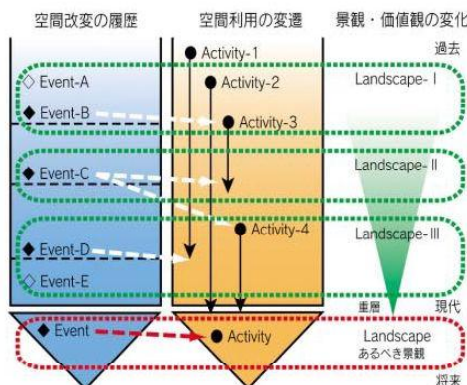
空間改変の履歴

空間利用の変遷

景観・価値観の変化

過去

◇ Event-A

◆ Event-B

◆ Event-C

◆ Event-D

◇ Event-E

● Activity-1

● Activity-2

● Activity-3

● Activity-4

Landscape-Ⅰ

Landscape-Ⅱ

Landscape-Ⅲ

重層

現代

◆ Event

● Activity

Landscape
あるべき景観

将来